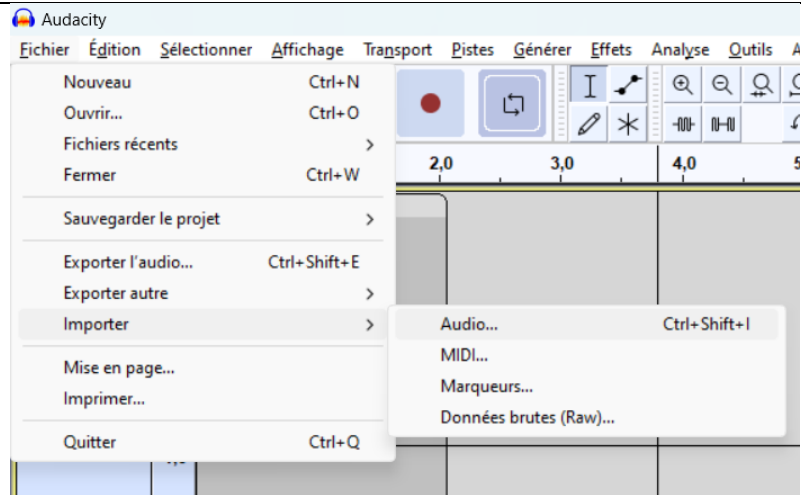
Audacity

Fichier Édition Sélectionner Affichage Transport Pistes Générer Effets Analyse Outils A

Nouveau Ctrl+N
Ouvrir... Ctrl+O
Fichiers récents >
Fermer Ctrl+W

Sauvegarder le projet >

Exporter l'audio... Ctrl+Shift+E
Exporter autre >
Importer >

Mise en page...
Imprimer...

Quitter Ctrl+Q

Audio... Ctrl+Shift+I
MIDI...
Marqueurs...
Données brutes (Raw)...

2,0 3,0 4,0 5